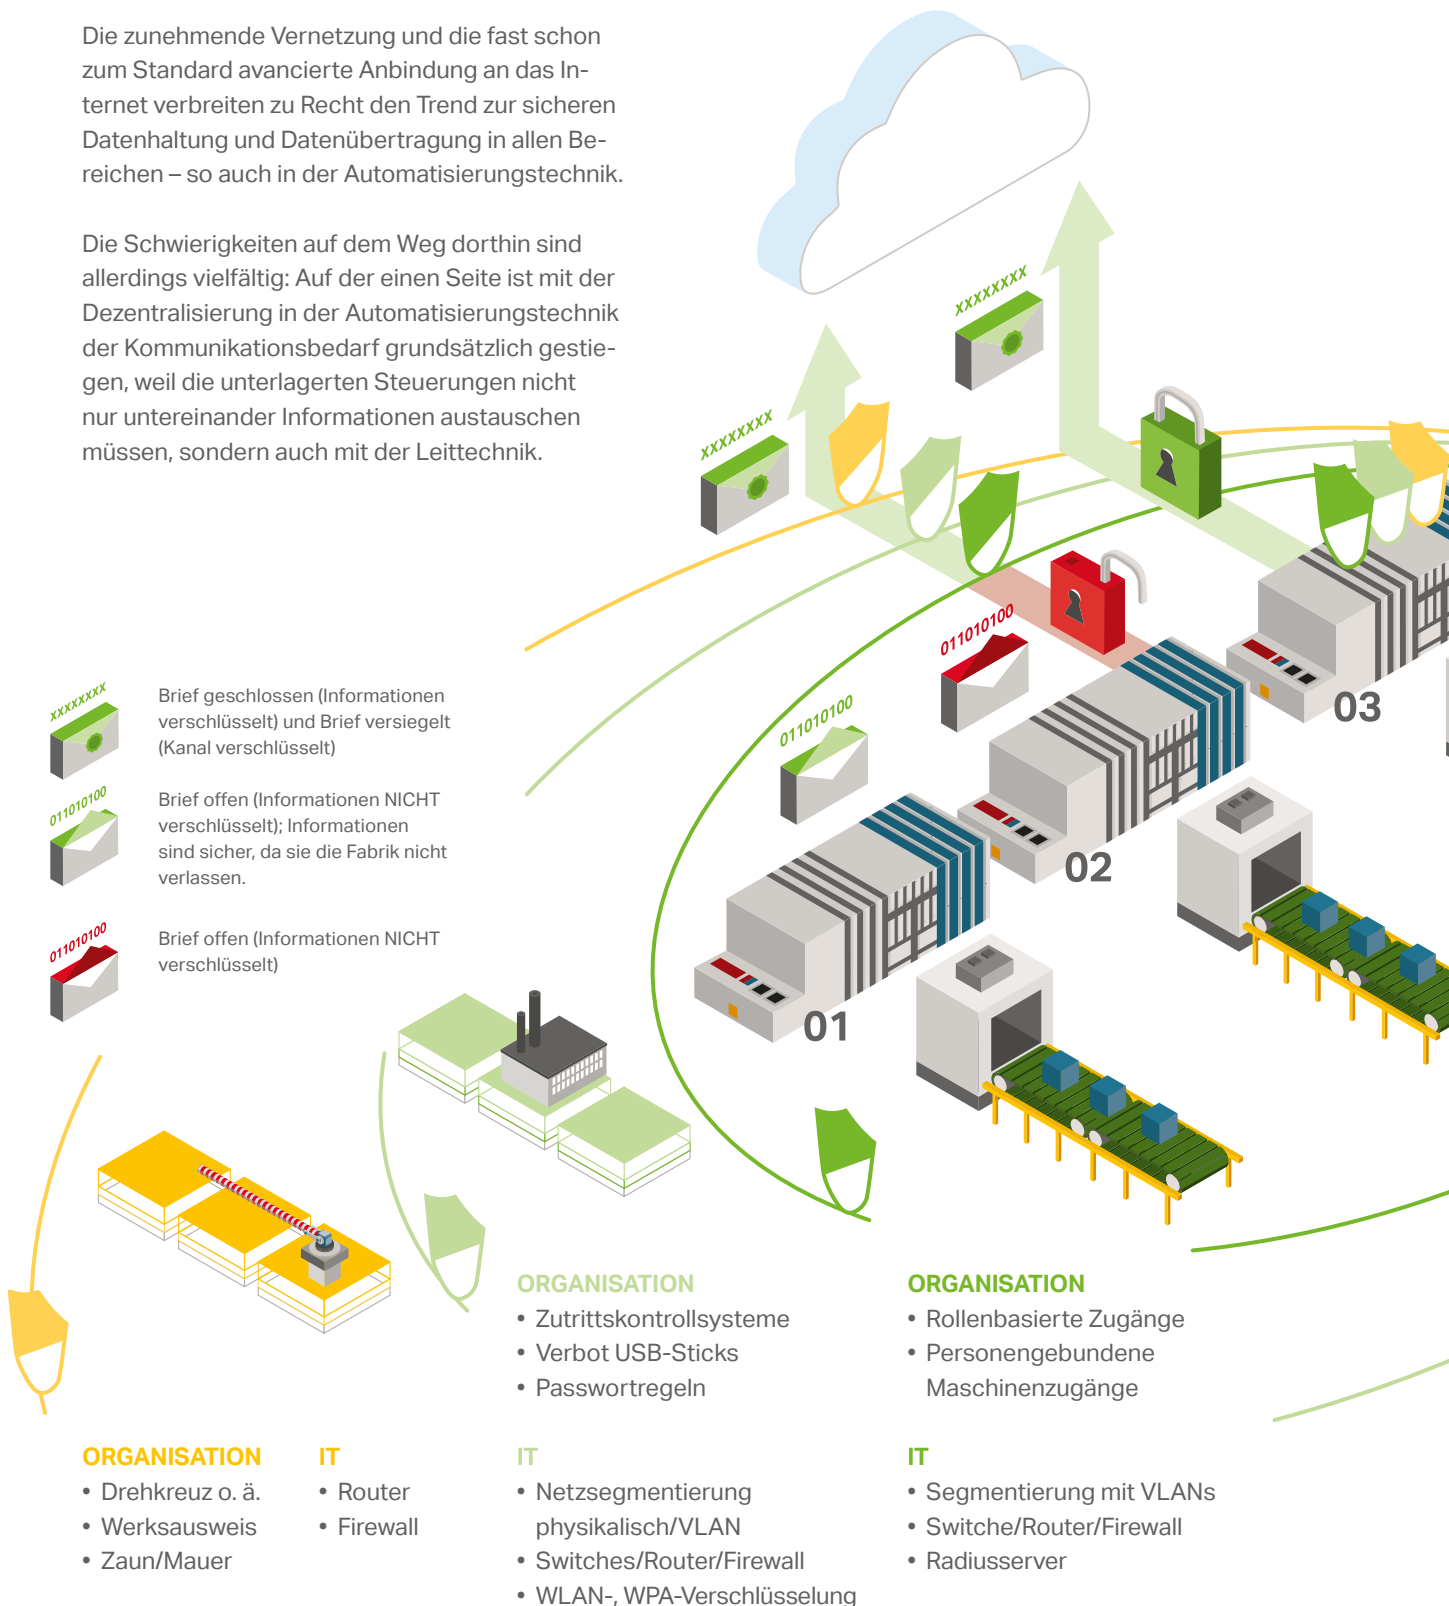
Die zunehmende Vernetzung und die fast schon zum Standard avancierte Anbindung an das Internet verbreiten zu Recht den Trend zur sicheren Datenhaltung und Datenübertragung in allen Bereichen – so auch in der Automatisierungstechnik.

Die Schwierigkeiten auf dem Weg dorthin sind allerdings vielfältig: Auf der einen Seite ist mit der Dezentralisierung in der Automatisierungstechnik der Kommunikationsbedarf grundsätzlich gestiegen, weil die unterlagerten Steuerungen nicht nur untereinander Informationen austauschen müssen, sondern auch mit der Leittechnik.

xxxxxxxx

xxxxxxxx

011010100

011010100

03

02

01

xxxxxxxx
Brief geschlossen (Informationen verschlüsselt) und Brief versiegelt (Kanal verschlüsselt)

011010100
Brief offen (Informationen NICHT verschlüsselt); Informationen sind sicher, da sie die Fabrik nicht verlassen.

011010100
Brief offen (Informationen NICHT verschlüsselt)

ORGANISATION
• Zutrittskontrollsysteme
• Verbot USB-Sticks
• Passwortregeln

ORGANISATION
• Rollenbasierte Zugänge
• Personengebundene Maschinenzugänge

ORGANISATION
• Drehkreuz o. ä.
• Werksausweis
• Zaun/Mauer

IT
• Router
• Firewall

IT
• Netzsegmentierung physikalisch/VLAN
• Switches/Router/Firewall
• WLAN-, WPA-Verschlüsselung

IT
• Segmentierung mit VLANs
• Switche/Router/Firewall
• Radiusserver